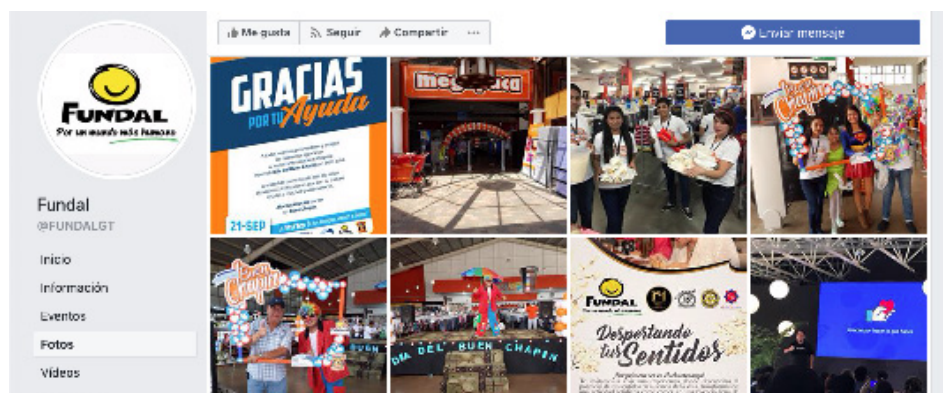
FUNDAL
Por un mundo más humano

Fundal
@FUNDALGT

Inicio
Información
Eventos
Fotos
Videos

Me gusta
Seguir
Compartir
...
Enviar mensaje

GRACIAS POR TU Ayuda
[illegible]
21-SEP

megapaca

Buen Chapín

Buen Chapín

DIA DEL BUEN CHAPIN

FUNDAL
Despertando tus Sentidos
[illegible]